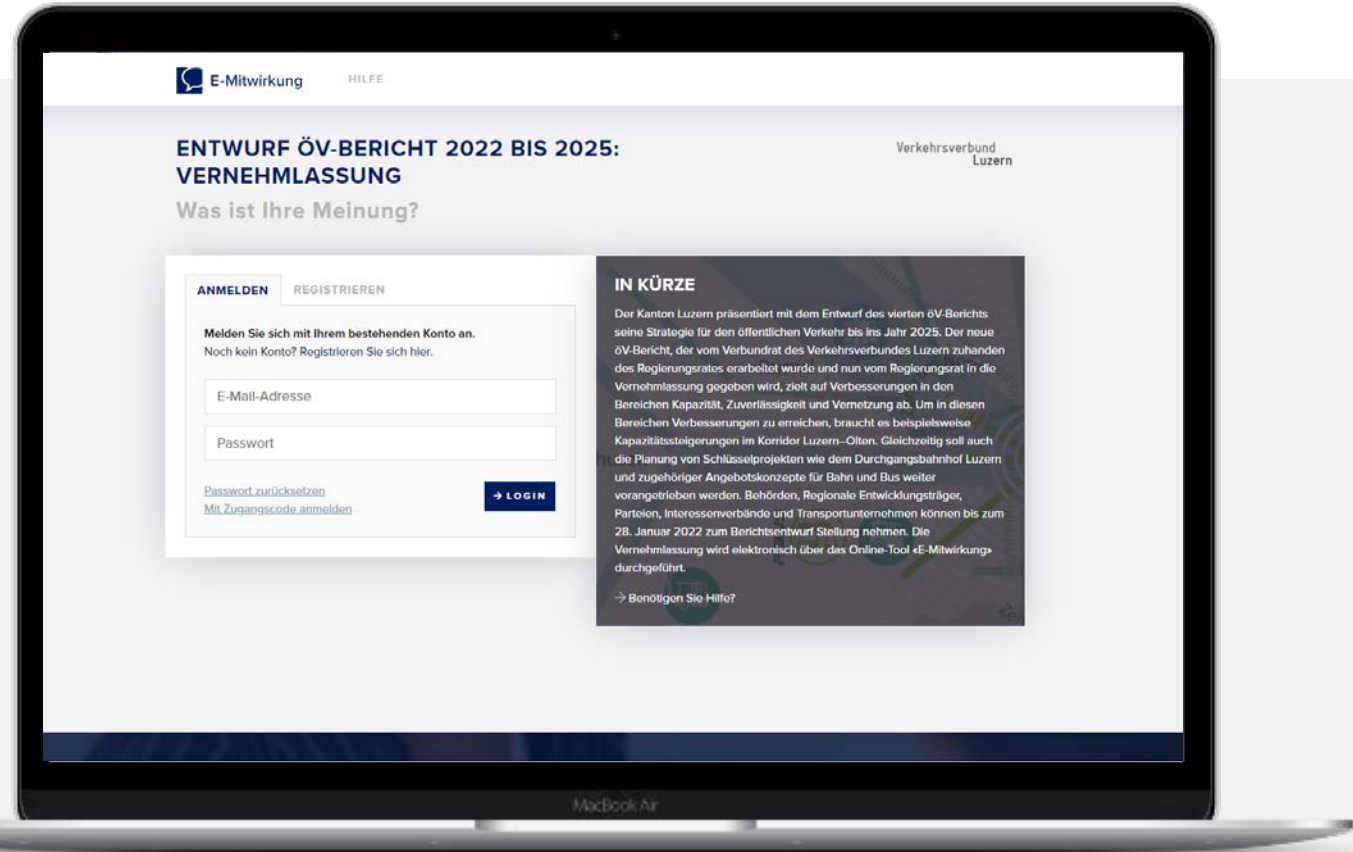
E-Mitwirkung HILFE

ENTWURF ÖV-BERICHT 2022 BIS 2025: VERNEHMLASSUNG

Was ist Ihre Meinung?

Verkehrsverbund Luzern

ANMELDEN REGISTRIEREN

Melden Sie sich mit Ihrem bestehenden Konto an.
Noch kein Konto? Registrieren Sie sich hier.

E-Mail-Adresse

Passwort

Passwort zurücksetzen
Mit Zugangscode anmelden

→ LOGIN

IN KÜRZE

Der Kanton Luzern präsentiert mit dem Entwurf des vierten öV-Berichts seine Strategie für den öffentlichen Verkehr bis ins Jahr 2025. Der neue öV-Bericht, der vom Verbundrat des Verkehrsverbundes Luzern zuhanden des Regierungsrates erarbeitet wurde und nun vom Regierungsrat in die Vernehmlassung gegeben wird, zielt auf Verbesserungen in den Bereichen Kapazität, Zuverlässigkeit und Vernetzung ab. Um in diesen Bereichen Verbesserungen zu erreichen, braucht es beispielsweise Kapazitätssteigerungen im Korridor Luzern–Olten. Gleichzeitig soll auch die Planung von Schlüsselprojekten wie dem Durchgangsbahnhof Luzern und zugehöriger Angebotskonzepte für Bahn und Bus weiter vorangetrieben werden. Behörden, Regionale Entwicklungsträger, Parteien, Interessenverbände und Transportunternehmen können bis zum 28. Januar 2022 zum Berichtsentwurf Stellung nehmen. Die Vernehmlassung wird elektronisch über das Online-Tool «E-Mitwirkung» durchgeführt.

→ Benötigen Sie Hilfe?

MacBook Air